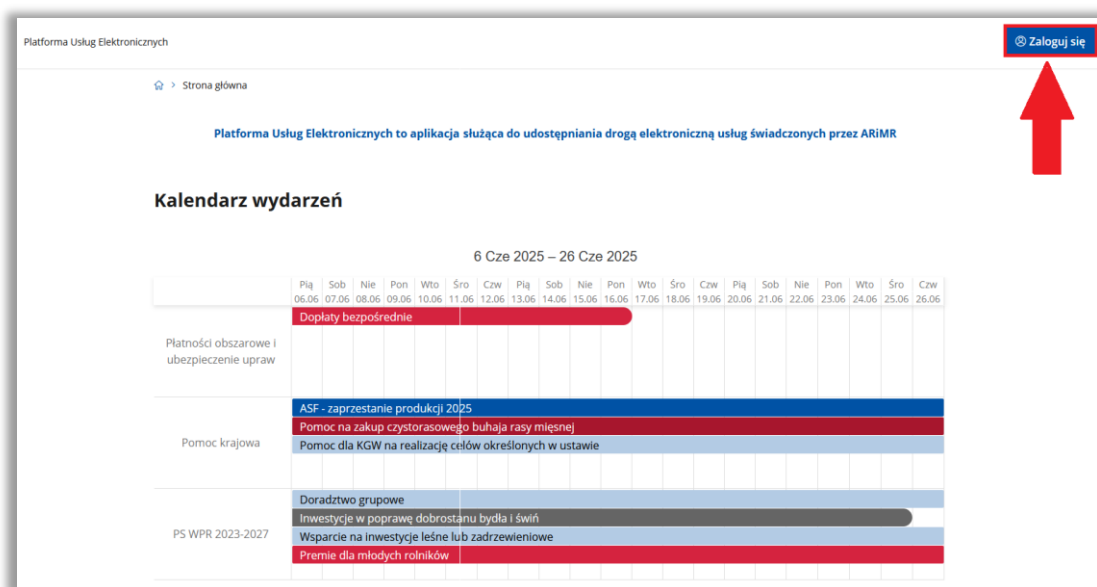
Platforma Usług Elektronicznych

Zaloguj się

> Strona główna

Platforma Usług Elektronicznych to aplikacja służąca do udostępniania drogą elektroniczną usług świadczonych przez ARiMR

Kalendarz wydarzeń

6 Cze 2025 – 26 Cze 2025

| | Pią 06.06 | Sob 07.06 | Nie 08.06 | Pon 09.06 | Wto 10.06 | Śro 11.06 | Czw 12.06 | Pią 13.06 | Sob 14.06 | Nie 15.06 | Pon 16.06 | Wto 17.06 | Śro 18.06 | Czw 19.06 | Pią 20.06 | Sob 21.06 | Nie 22.06 | Pon 23.06 | Wto 24.06 | Śro 25.06 | Czw 26.06 |
|---|---|---|---|---|---|---|---|---|---|---|---|---|---|---|---|---|---|---|---|---|---|

Płatności obszarowe i ubezpieczenie upraw
Dopłaty bezpośrednie

Pomoc krajowa
ASF - zaprzestanie produkcji 2025
Pomoc na zakup czystorasowego buhaja rasy mięsnej
Pomoc dla KGW na realizację celów określonych w ustawie

PS WPR 2023-2027
Doradztwo grupowe
Inwestycje w poprawę dobrostanu bydła i świń
Wsparcie na inwestycje leśne lub zadrzewieniowe
Premie dla młodych rolników